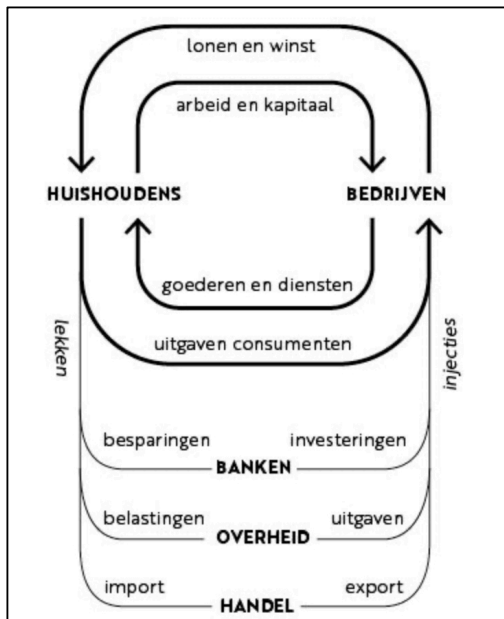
lonen en winst

arbeid en kapitaal

HUISHOUDENS

BEDRIJVEN

goederen en diensten

uitgaven consumenten

lekken

injecties

besparingen

investeringen

BANKEN

belastingen

uitgaven

OVERHEID

import

export

HANDEL